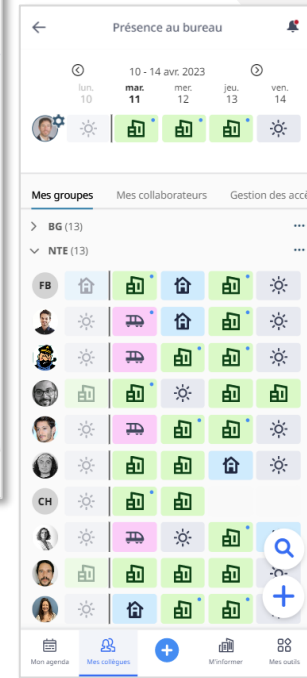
Présence au bureau

10 - 14 avr. 2023

lun. 10

mar. 11

mer. 12

jeu. 13

ven. 14

Mes groupes

Mes collaborateurs

Gestion des accè

BG (13)

NTE (13)

FB

CH

Mon agenda

Mes collègues

M'informer

Mes outils